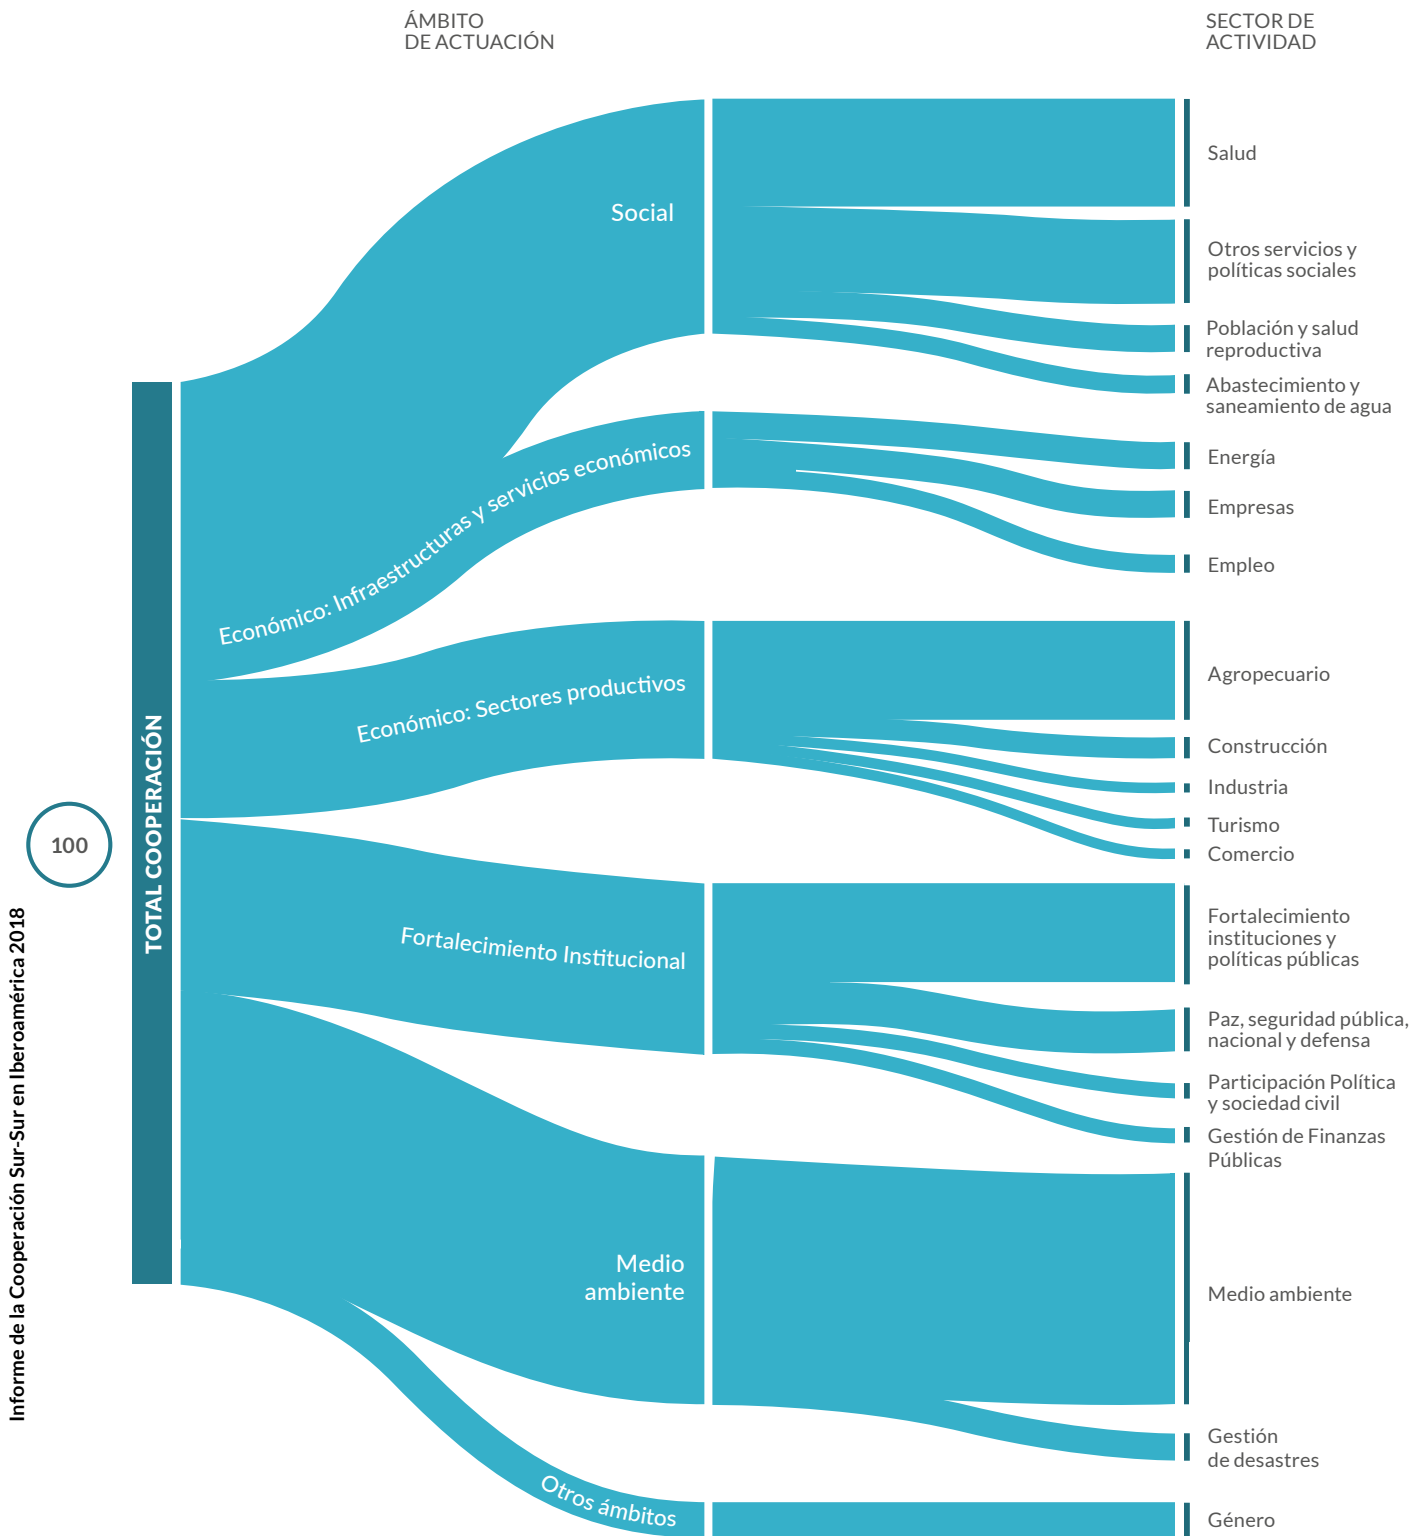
Informe de la Cooperación Sur-Sur en Iberoamérica 2018

ÁMBITO DE ACTUACIÓN

SECTOR DE ACTIVIDAD

100

TOTAL COOPERACIÓN

Social

Económico: Infraestructuras y servicios económicos

Económico: Sectores productivos

Fortalecimiento Institucional

Medio ambiente

Otros ámbitos

Salud

Otros servicios y políticas sociales

Población y salud reproductiva

Abastecimiento y saneamiento de agua

Energía

Empresas

Empleo

Agropecuario

Construcción

Industria

Turismo

Comercio

Fortalecimiento instituciones y políticas públicas

Paz, seguridad pública, nacional y defensa

Participación Política y sociedad civil

Gestión de Finanzas Públicas

Medio ambiente

Gestión de desastres

Género